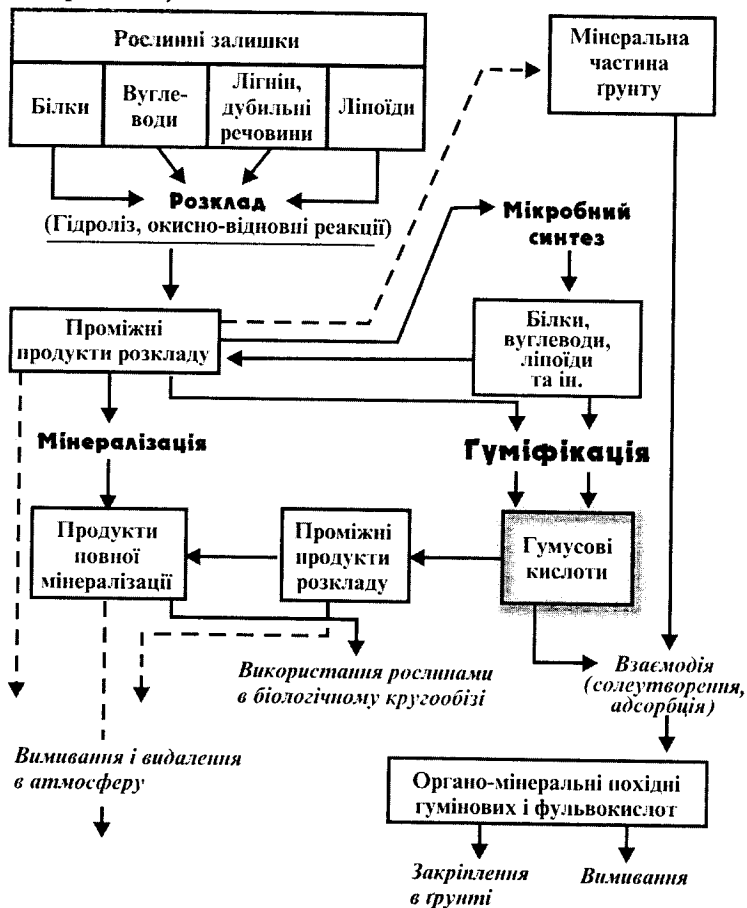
Рослинні залишки

| Білки | Вугле-води | Лігнін, дубильні речовини | Ліпоїди |
|---|---|---|---|

Мінеральна частина грунту

Розклад
(Гідроліз, окисно-відновні реакції)

Мікробний синтез

Проміжні продукти розкладу

Білки, вуглеводи, ліпоїди та ін.

Мінералізація

Гуміфікація

Продукти повної мінералізації

Проміжні продукти розкладу

Гумусові кислоти

Використання рослинами в біологічному кругообізі

Взаємодія (солеутворення, адсорбція)

Вимивання і видалення в атмосферу

Органо-мінеральні похідні гумінових і фульвокислот

Закріплення в грунті

Вимивання